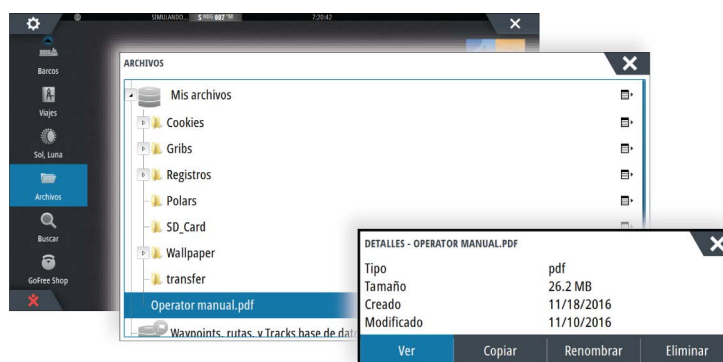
SIMULANDO... 5 PIES 007 °M 7:20:42

Barcos
Viajes
Sol, Luna
Archivos
Buscar
GoFree Shop

ARCHIVOS
Mis archivos
Cookies
Gribs
Registros
Polars
SD_Card
Wallpaper
transfer
Operator manual.pdf
Waypoints, rutas, y Tracks base de dat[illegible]

DETALLES - OPERATOR MANUAL.PDF

| | |
|---|---|
| Tipo | pdf |
| Tamaño | 26.2 MB |
| Creado | 11/18/2016 |
| Modificado | 11/10/2016 |

Ver
Copiar
Renombrar
Eliminar